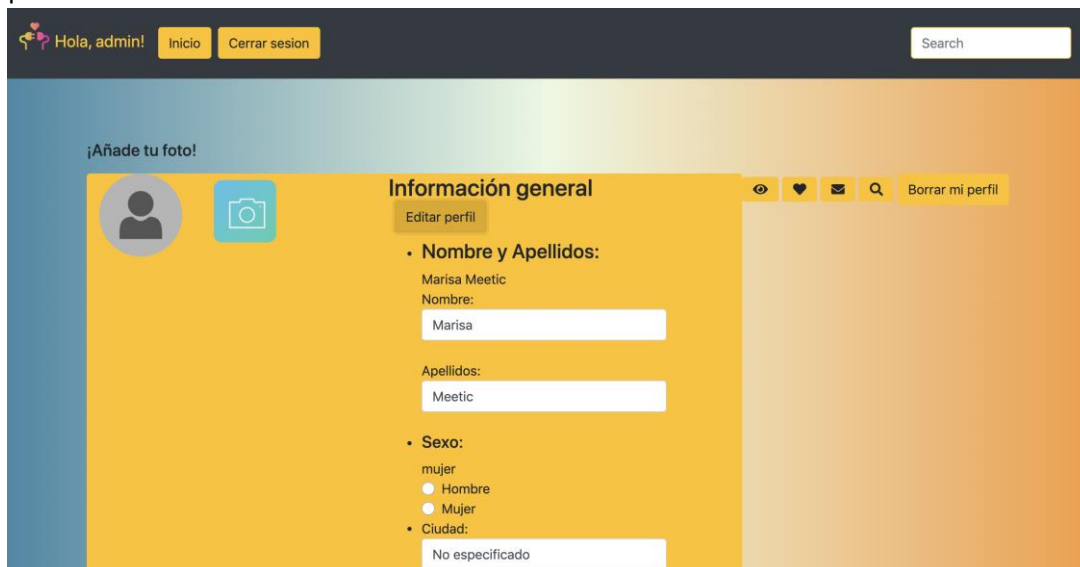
Hola, admin! Inicio Cerrar sesion

Search

¡Añade tu foto!

Información general

Editar perfil

Borrar mi perfil

- Nombre y Apellidos:

Marisa Meetic

Nombre:

Marisa

Apellidos:

Meetic

- Sexo:

mujer

Hombre

Mujer

- Ciudad:

No especificado